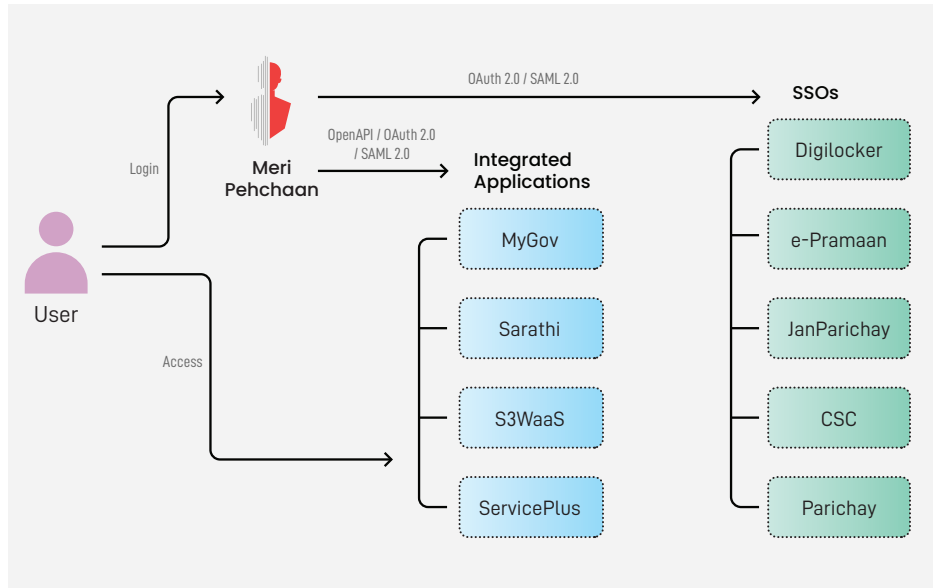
User

Login

Meri Pehchaan

OAuth 2.0 / SAML 2.0

SSOs

OpenAPI / OAuth 2.0 / SAML 2.0

Integrated Applications

Access

MyGov

Sarathi

S3WaaS

ServicePlus

Digilocker

e-Pramaan

JanParichay

CSC

Parichay